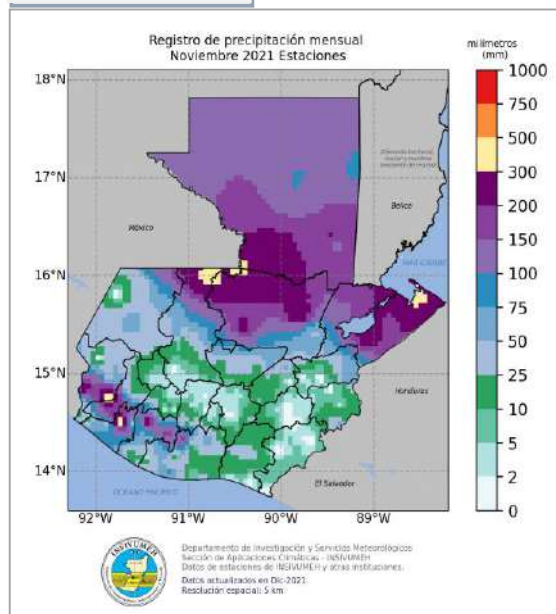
Registro de precipitación mensual
Noviembre 2021 Estaciones

milímetros (mm)
1000
750
500
300
200
150
100
75
50
25
10
5
2
0

18°N
17°N
16°N
15°N
14°N

92°W
91°W
90°W
89°W

México
Belice
Honduras
El Salvador
OCEANO PACIFICO
MAR CARIBE
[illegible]

INSIVUMEH

Departamento de Investigación y Servicios Meteorológicos
Sección de Aplicaciones Climáticas - INSIVUMEH
Datos de estaciones de INSIVUMEH y otras instituciones.
Datos actualizados en Dic-2021
Resolución espacial: 5 km